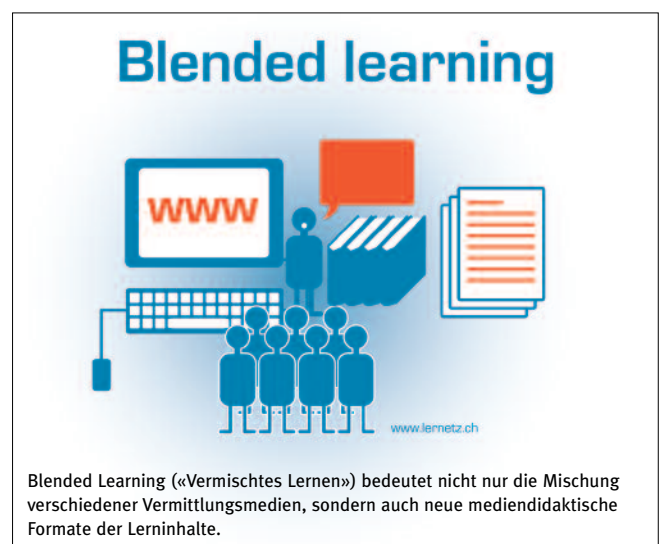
Blended learning

www

www.lernetz.ch

Blended Learning («Vermischtes Lernen») bedeutet nicht nur die Mischung verschiedener Vermittlungsmedien, sondern auch neue mediendidaktische Formate der Lerninhalte.